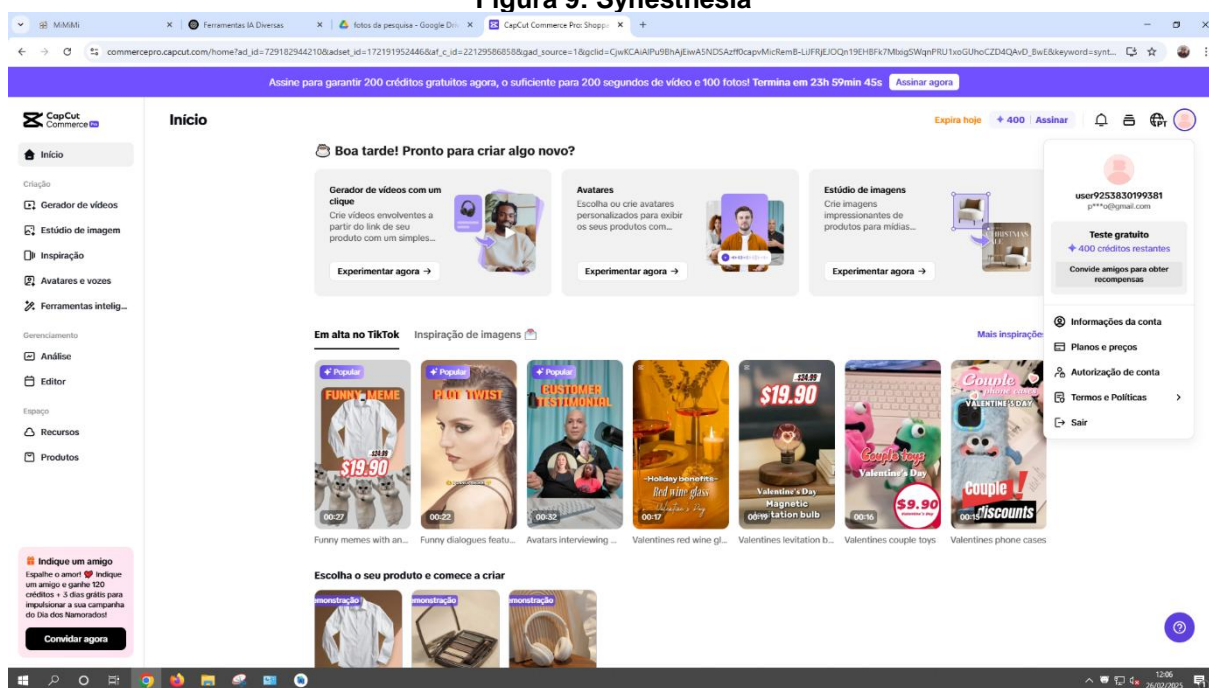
Figura 9: Synesthesia

MiMiMi | Ferramentas IA Diversas | fotos da pesquisa - Google Dri | CapCut Commerce Pro: Shoppa

commercepro.capcut.com/home?ad_id=7291829442108&adset_id=1721919524468&af_c_id=22129586858&gad_source=1&gclid=CjwKCAiAlPu9BhAjEiwA5NDSAzff0capvMicRemB-LiJFRjEJOQn19EHBFk7MlxigSWqnPRU1xoGUhoCZD4QAvD_BwE&keyword=synt...

Assine para garantir 200 créditos gratuitos agora, o suficiente para 200 segundos de vídeo e 100 fotos! Termina em 23h 59min 45s Assinar agora

CapCut Commerce Pro

Início

Expira hoje + 400 Assinar

Início

Criação

Gerador de vídeos

Estúdio de imagem

Inspiração

Avatares e vozes

Ferramentas intelig...

Gerenciamento

Análise

Editor

Espaço

Recursos

Produtos

Boa tarde! Pronto para criar algo novo?

Gerador de vídeos com um clique
Crie vídeos envolventes a partir do link de seu produto com um simples...
Experimentar agora →

Avatares
Escolha ou crie avatares personalizados para exibir os seus produtos com...
Experimentar agora →

Estúdio de imagens
Crie imagens impressionantes de produtos para mídias...
Experimentar agora →

user9253830199381
p***o@gmail.com

Teste gratuito
+ 400 créditos restantes

Convide amigos para obter recompensas

Informações da conta

Planos e preços

Autorização de conta

Termos e Políticas

Sair

Em alta no TikTok Inspiração de imagens

Mais inspiraçõe

Popular FUNNY MEME $24.99 $19.90 00:27
Funny memes with an...

Popular PLOT TWIST 00:22
Funny dialogues featu...

Popular CUSTOMER TESTIMONIAL 00:32
Avatars interviewing ...

Holiday benefits Red wine glass 00:17
Valentines red wine gl...

$24.99 $19.90 Valentine's Day Magnetic levitation bulb 00:19
Valentines levitation b...

Couple toys Valentine's Day $9.90 00:16
Valentines couple toys

Couple VALENTINE'S DAY Couple discounts 00:15
Valentines phone cases

Escolha o seu produto e comece a criar

monstração | monstração | monstração

Indique um amigo
Espalhe o amor! Indique um amigo e ganhe 120 créditos + 3 dias grátis para impulsionar a sua campanha do Dia dos Namorados!

Convidar agora

12:06
26/02/2025